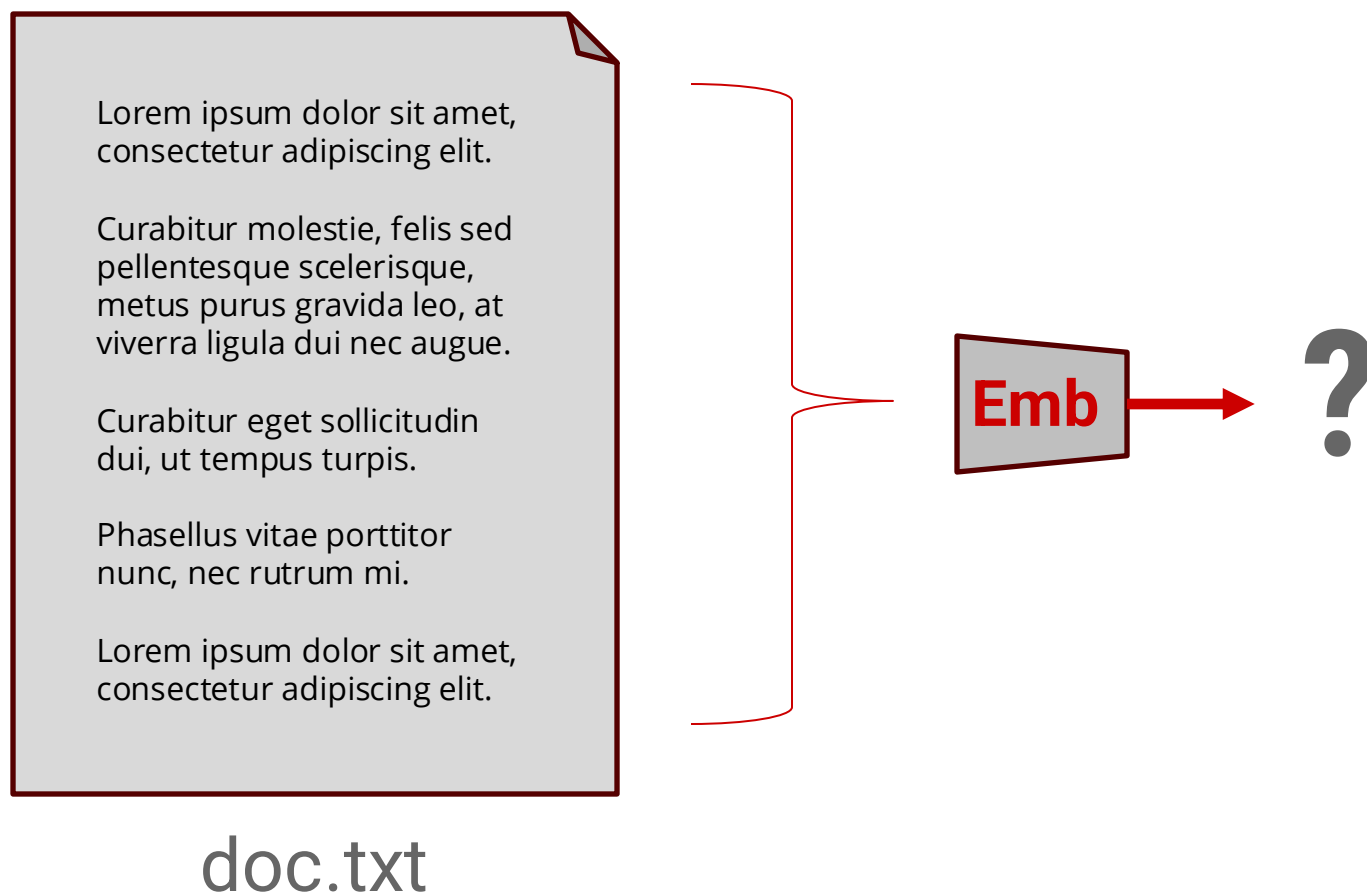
Lorem ipsum dolor sit amet, consectetur adipiscing elit.

Curabitur molestie, felis sed pellentesque scelerisque, metus purus gravida leo, at viverra ligula dui nec augue.

Curabitur eget sollicitudin dui, ut tempus turpis.

Phasellus vitae porttitor nunc, nec rutrum mi.

Lorem ipsum dolor sit amet, consectetur adipiscing elit.

doc.txt

Emb

?